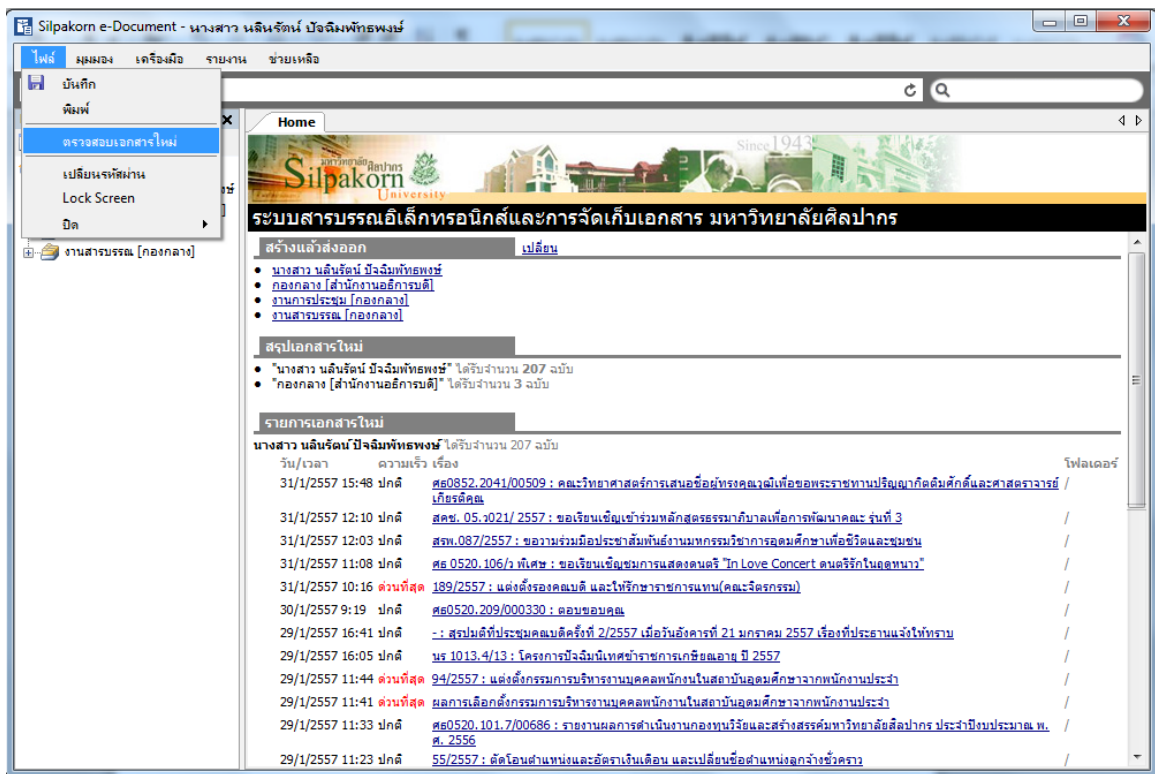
Silpakorn e-Document - นางสาว นลินรัตน์ ปัจฉิมพัทธพงษ์

ไฟล์ มุมมอง เครื่องมือ รายงาน ช่วยเหลือ

บันทึก
พิมพ์
ตรวจสอบเอกสารใหม่
เปลี่ยนรหัสผ่าน
Lock Screen
ปิด

งานสารบรรณ [กองกลาง]

Home

มหาวิทยาลัยศิลปากร Silpakorn University Since 1943

ระบบสารบรรณอิเล็กทรอนิกส์และการจัดเก็บเอกสาร มหาวิทยาลัยศิลปากร

สร้างแล้วส่งออก เปลี่ยน
• นางสาว นลินรัตน์ ปัจฉิมพัทธพงษ์
• กองกลาง [สำนักงานอธิการบดี]
• งานการประชุม [กองกลาง]
• งานสารบรรณ [กองกลาง]

สรุปเอกสารใหม่
• "นางสาว นลินรัตน์ ปัจฉิมพัทธพงษ์" ได้รับจำนวน 207 ฉบับ
• "กองกลาง [สำนักงานอธิการบดี]" ได้รับจำนวน 3 ฉบับ

รายการเอกสารใหม่
นางสาว นลินรัตน์ ปัจฉิมพัทธพงษ์ ได้รับจำนวน 207 ฉบับ

| วัน/เวลา | ความเร็ว | เรื่อง | โฟลเดอร์ |
|---|---|---|---|
| 31/1/2557 15:48 | ปกติ | ศธ0852.2041/00509 : คณะวิทยาศาสตร์การเสนอชื่อผู้ทรงคุณวุฒิเพื่อขอพระราชทานปริญญากิตติมศักดิ์และศาสตราจารย์เกียรติคุณ | / |
| 31/1/2557 12:10 | ปกติ | สคช. 05.ว021/ 2557 : ขอเรียนเชิญเข้าร่วมหลักสูตรธรรมาภิบาลเพื่อการพัฒนาคณะ รุ่นที่ 3 | / |
| 31/1/2557 12:03 | ปกติ | สรพ.087/2557 : ขอความร่วมมือประชาสัมพันธ์งานมหกรรมวิชาการอุดมศึกษาเพื่อชีวิตและชุมชน | / |
| 31/1/2557 11:08 | ปกติ | ศธ 0520.106/ว พิเศษ : ขอเรียนเชิญชมการแสดงดนตรี "In Love Concert ดนตรีรักในฤดูหนาว" | / |
| 31/1/2557 10:16 | ด่วนที่สุด | 189/2557 : แต่งตั้งรองคณบดี และให้รักษาราชการแทน(คณะจิตรกรรม) | / |
| 30/1/2557 9:19 | ปกติ | ศธ0520.209/000330 : ตอบขอบคุณ | / |
| 29/1/2557 16:41 | ปกติ | - : สรุปมติที่ประชุมคณบดีครั้งที่ 2/2557 เมื่อวันอังคารที่ 21 มกราคม 2557 เรื่องที่ประธานแจ้งให้ทราบ | / |
| 29/1/2557 16:05 | ปกติ | นร 1013.4/13 : โครงการปัจฉิมนิเทศข้าราชการเกษียณอายุ ปี 2557 | / |
| 29/1/2557 11:44 | ด่วนที่สุด | 94/2557 : แต่งตั้งกรรมการบริหารงานบุคคลพนักงานในสถาบันอุดมศึกษาจากพนักงานประจำ | / |
| 29/1/2557 11:41 | ด่วนที่สุด | ผลการเลือกตั้งกรรมการบริหารงานบุคคลพนักงานในสถาบันอุดมศึกษาจากพนักงานประจำ | / |
| 29/1/2557 11:33 | ปกติ | ศธ0520.101.7/00686 : รายงานผลการดำเนินงานกองทุนวิจัยและสร้างสรรค์มหาวิทยาลัยศิลปากร ประจำปีงบประมาณ พ.ศ. 2556 | / |
| 29/1/2557 11:23 | ปกติ | 55/2557 : ตัดโอนตำแหน่งและอัตราเงินเดือน และเปลี่ยนชื่อตำแหน่งลูกจ้างชั่วคราว | / |